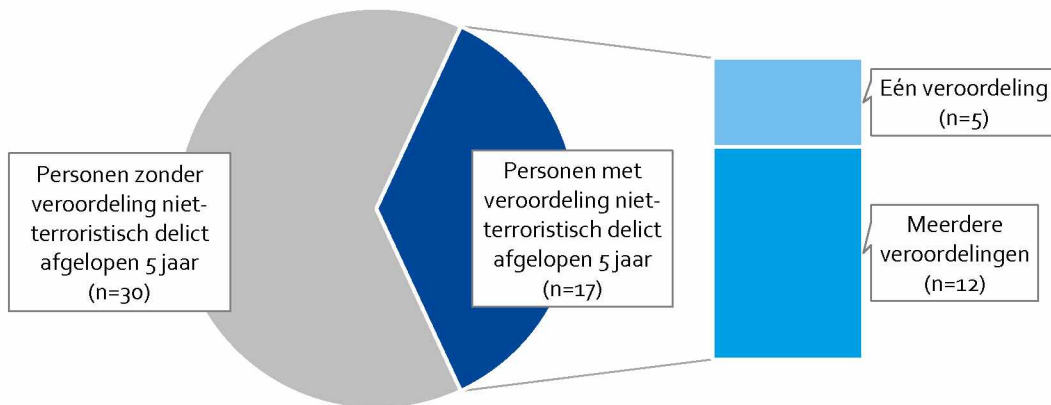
Personen zonder veroordeling niet-terroristisch delict afgelopen 5 jaar (n=30)

Personen met veroordeling niet-terroristisch delict afgelopen 5 jaar (n=17)

Eén veroordeling (n=5)

Meerdere veroordelingen (n=12)